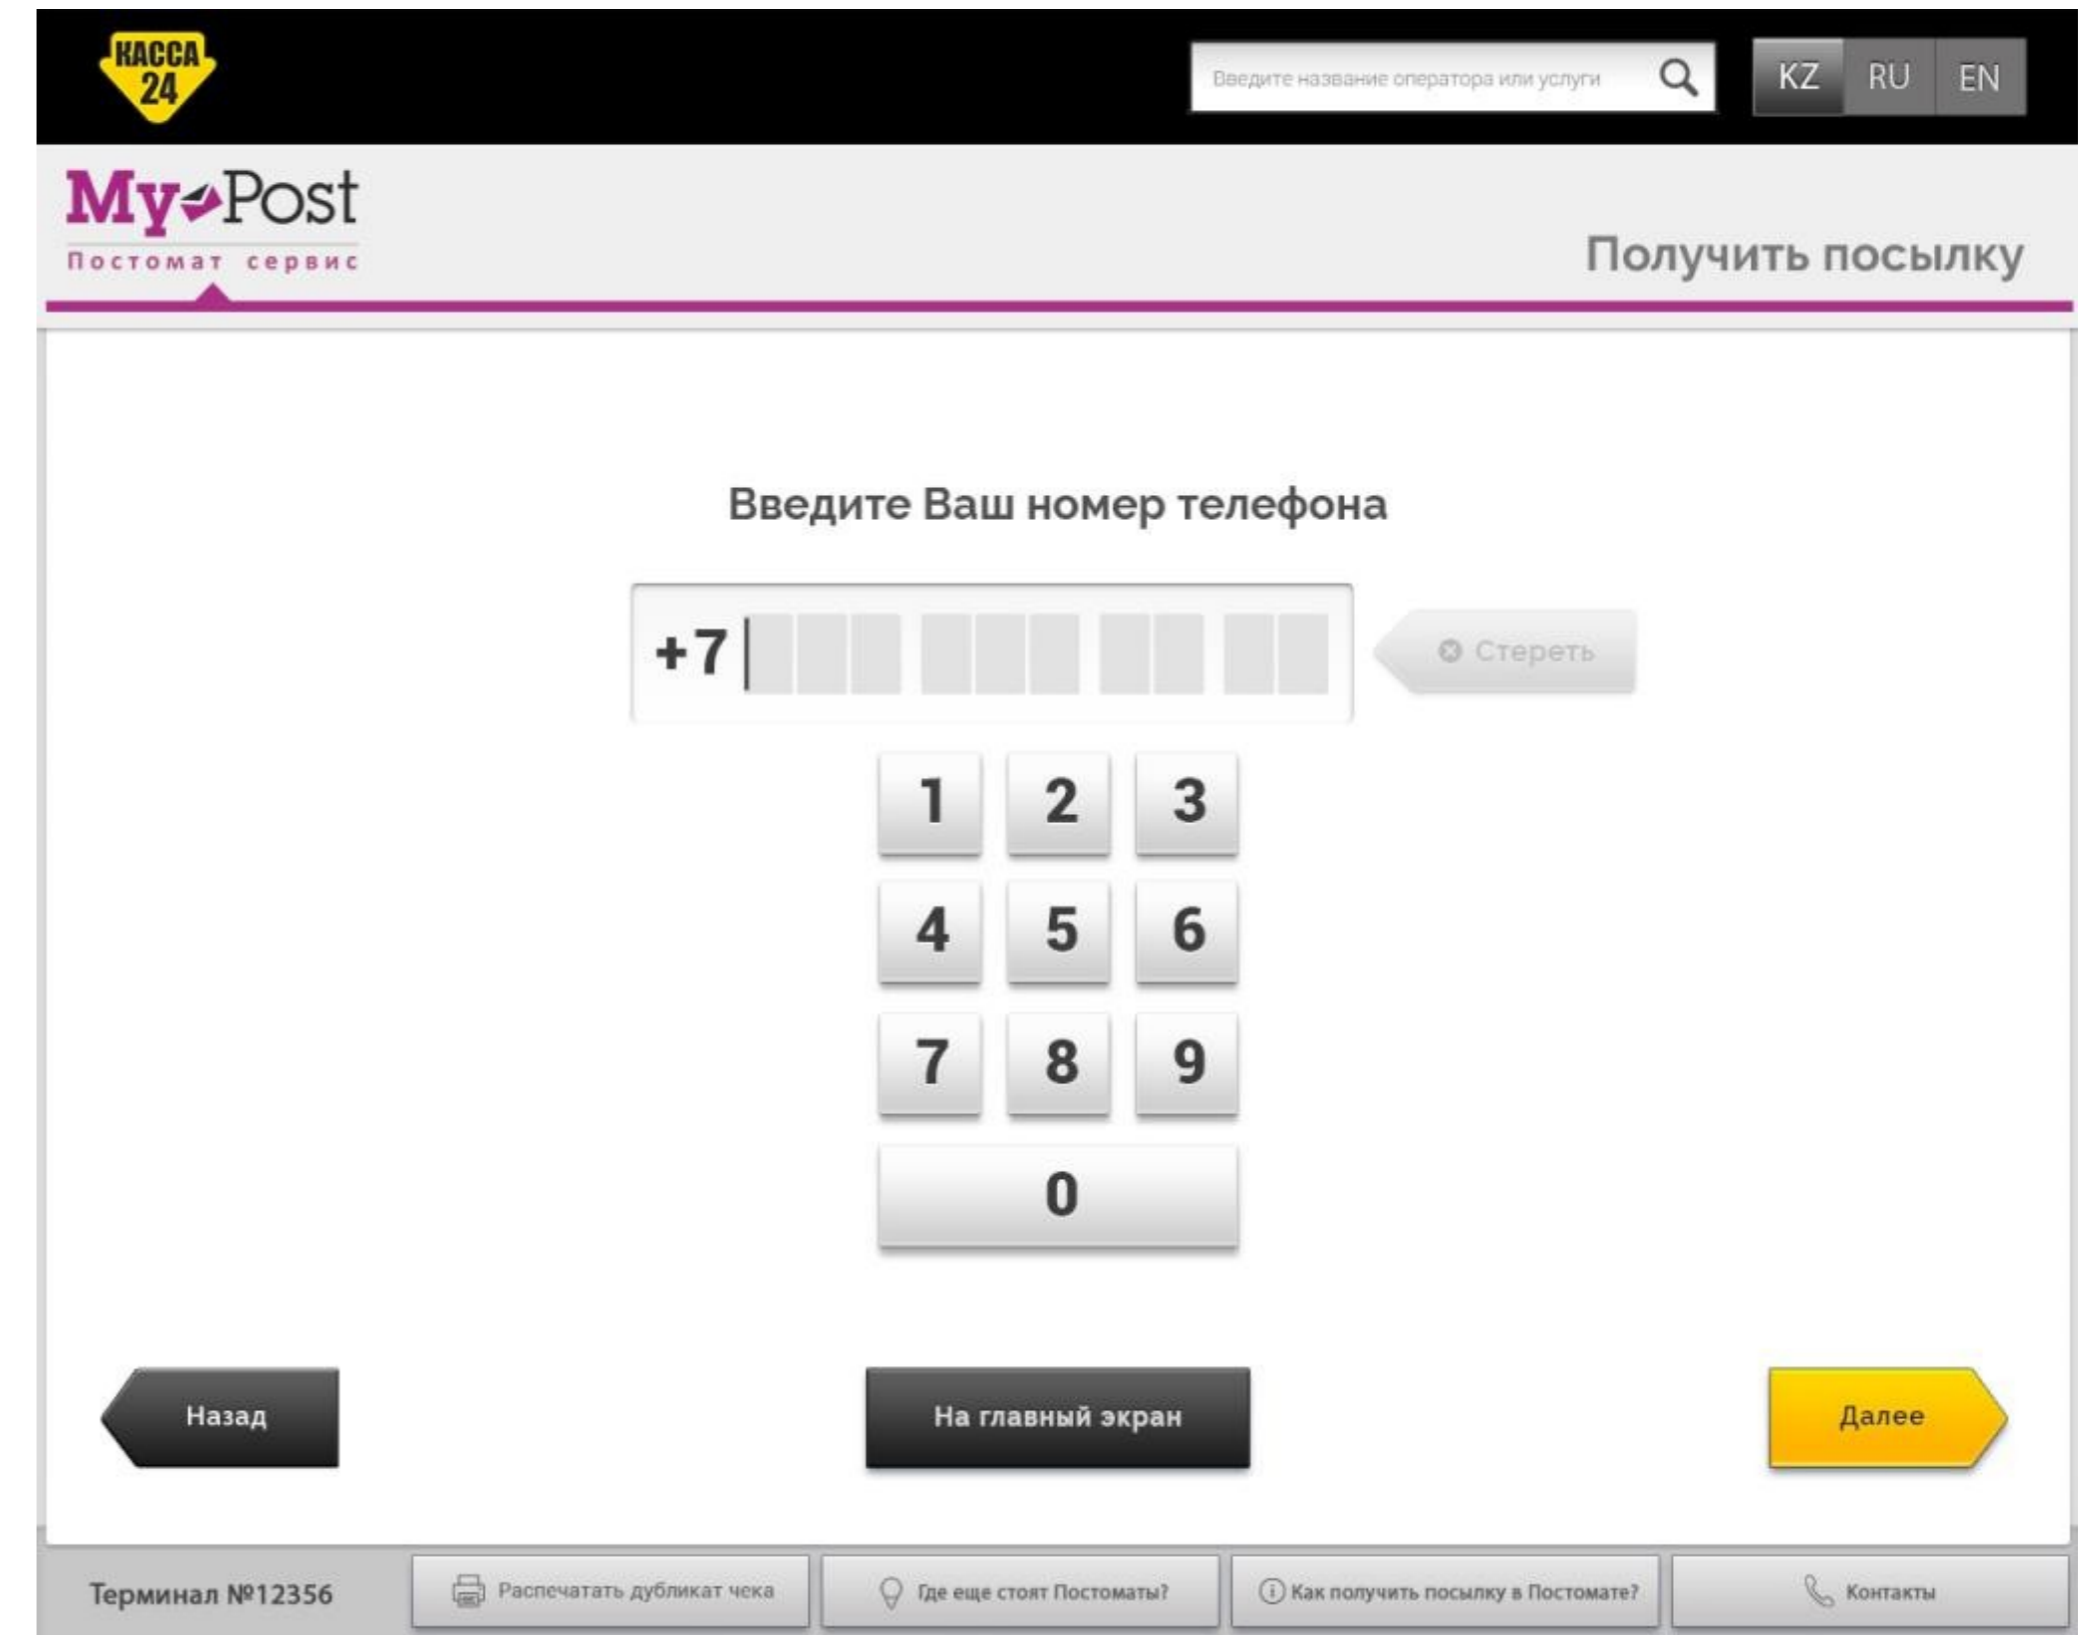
КАССА 24

Введите название оператора или услуги

KZ RU EN

My Post
Постомат сервис

Получить посылку

Введите Ваш номер телефона

+7

Стереть

1 2 3
4 5 6
7 8 9
0

Назад

На главный экран

Далее

Терминал №12356

Распечатать дубликат чека

Где еще стоят Постоматы?

Как получить посылку в Постомате?

Контакты